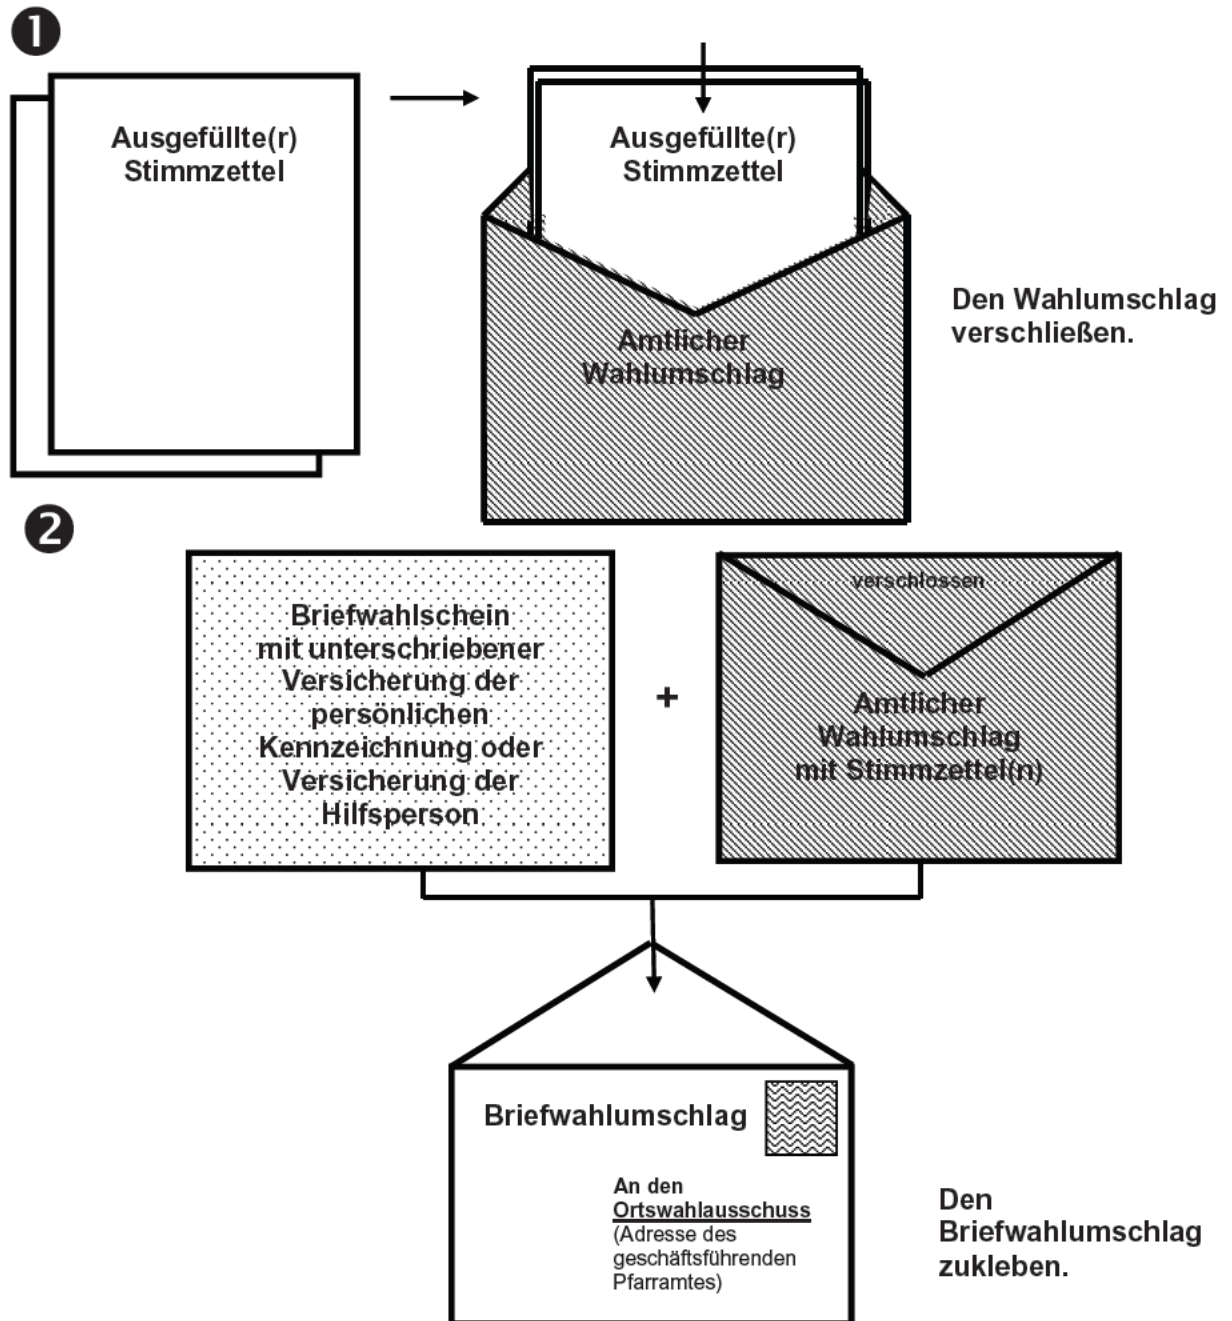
❶

Ausgefüllte(r) Stimmzettel

Ausgefüllte(r) Stimmzettel

Amtlicher Wahlumschlag

Den Wahlumschlag verschließen.

❷

Briefwahlschein mit unterschriebener Versicherung der persönlichen Kennzeichnung oder Versicherung der Hilfsperson

+

verschlossen

Amtlicher Wahlumschlag mit Stimmzettel(n)

Briefwahlumschlag

An den Ortswahlausschuss (Adresse des geschäftsführenden Pfarramtes)

Den Briefwahlumschlag zukleben.